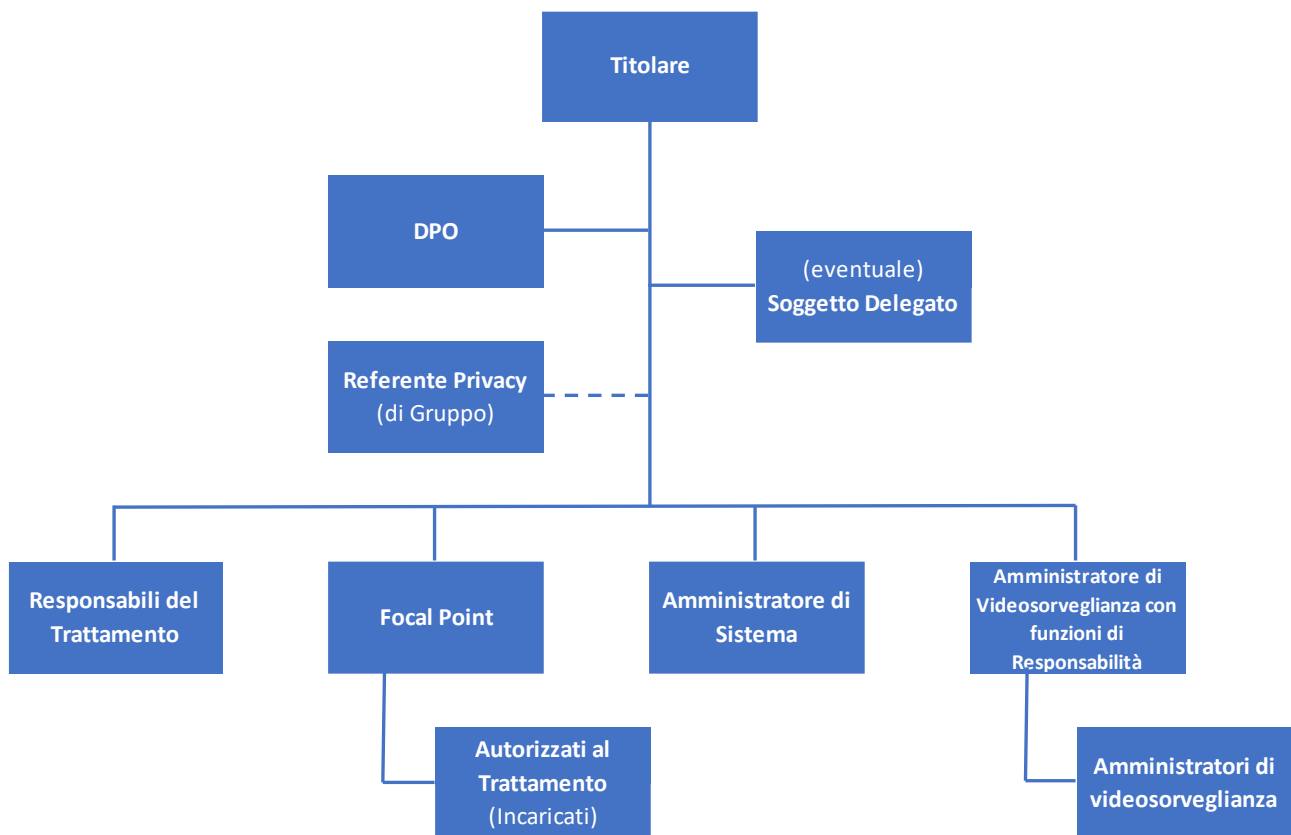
Titolare

DPO

(eventuale)
Soggetto Delegato

Referente Privacy
(di Gruppo)

Responsabili del Trattamento

Focal Point

Amministratore di Sistema

Amministratore di Videosorveglianza con funzioni di Responsabilità

Autorizzati al Trattamento
(Incaricati)

Amministratori di videosorveglianza